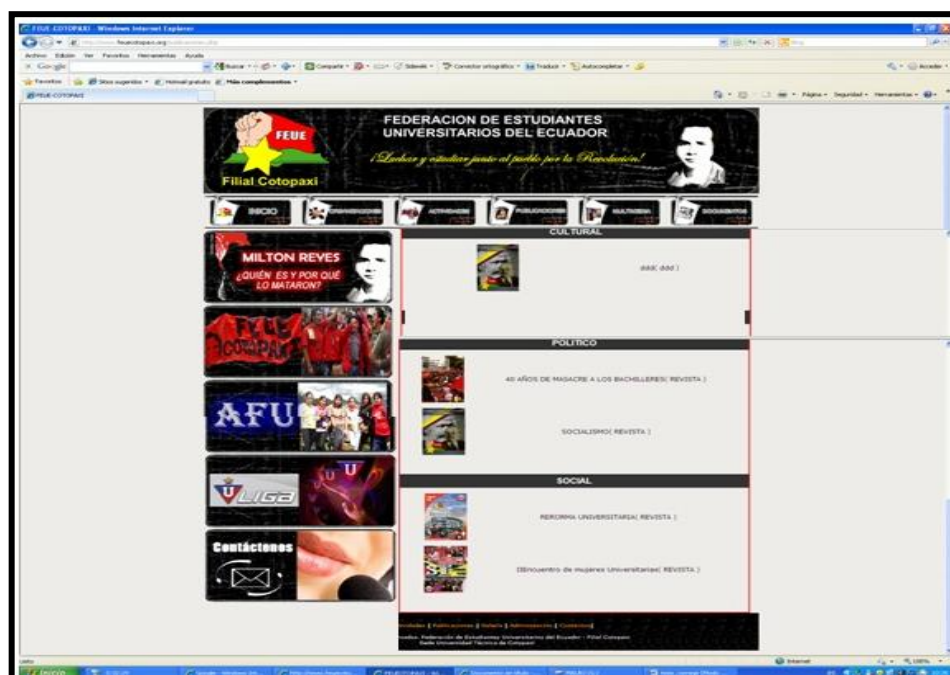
FEUE COTOPAXI - Windows Internet Explorer

Archivo Edición Ver Favoritos Herramientas Ayuda

Google

Buscar Compartir Sidewiki Corrector ortográfico Traducir Autocompletar

Acceder

Favoritos Sitios sugeridos Hotmail gratuito Más complementos

FEUE COTOPAXI

Página Seguridad Herramientas

FEUE

Filial Cotopaxi

FEDERACION DE ESTUDIANTES UNIVERSITARIOS DEL ECUADOR

¡Luchar y estudiar junto al pueblo por la Revolución!

INICIO ORGANIZACION ACTIVIDADES PUBLICACIONES MULTIMEDIA DOCUMENTOS

MILTON REYES

¿QUIÉN ES Y POR QUÉ LO MATARON?

FEUE COTOPAXI

AFU

LIGA

Contáctenos

CULTURAL

ddd( ddd )

POLITICO

40 AÑOS DE MASACRE A LOS BACHILLERES( REVISTA )

SOCIALISMO( REVISTA )

SOCIAL

REFORMA UNIVERSITARIA( REVISTA )

I Encuentro de mujeres Universitarias( REVISTA )

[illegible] | Publicaciones | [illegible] | Administración | Contactos

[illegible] Federación de Estudiantes Universitarios del Ecuador - Filial Cotopaxi

Sede Universidad Técnica de Cotopaxi

Listo

Internet

100%

Inicio